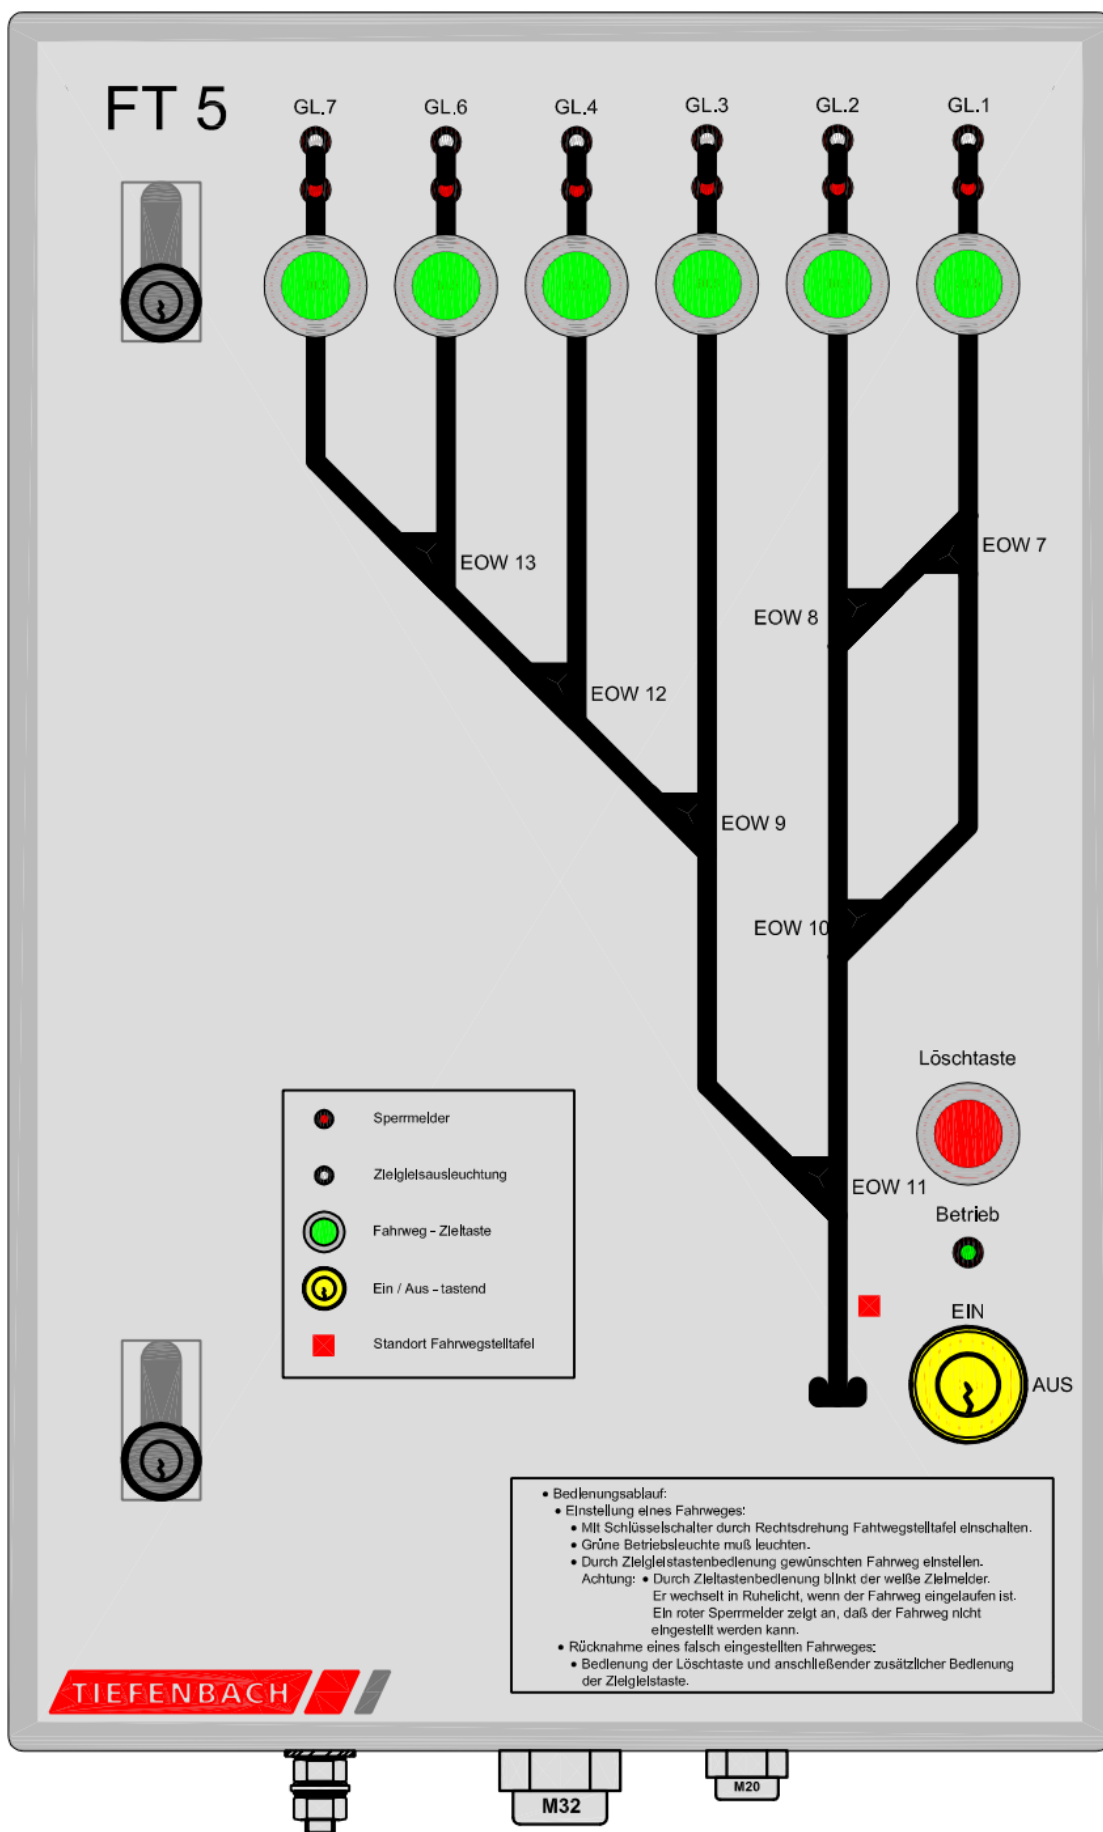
FT 5

GL.7 GL.6 GL.4 GL.3 GL.2 GL.1

EOW 13
EOW 12
EOW 9
EOW 8
EOW 7
EOW 10
EOW 11

Löschtaste
Betrieb
EIN
AUS

Sperrmelder
Zielgleisausleuchtung
Fahrweg - Zieltaste
Ein / Aus - tastend
Standort Fahrwegstelltafel

• Bedienungsablauf:
• Einstellung eines Fahrweges:
• Mit Schlüsselschalter durch Rechtsdrehung Fahtwegstelltafel einschalten.
• Grüne Betriebsleuchte muß leuchten.
• Durch Zielgleistastenbedienung gewünschten Fahrweg einstellen.
Achtung: • Durch Zieltastenbedienung blinkt der weiße Zielmelder. Er wechselt in Ruhelicht, wenn der Fahrweg eingelaufen ist. Ein roter Sperrmelder zeigt an, daß der Fahrweg nicht eingestellt werden kann.
• Rücknahme eines falsch eingestellten Fahrweges:
• Bedienung der Löschtaste und anschließender zusätzlicher Bedienung der Zielgleistaste.

TIEFENBACH

M32
M20